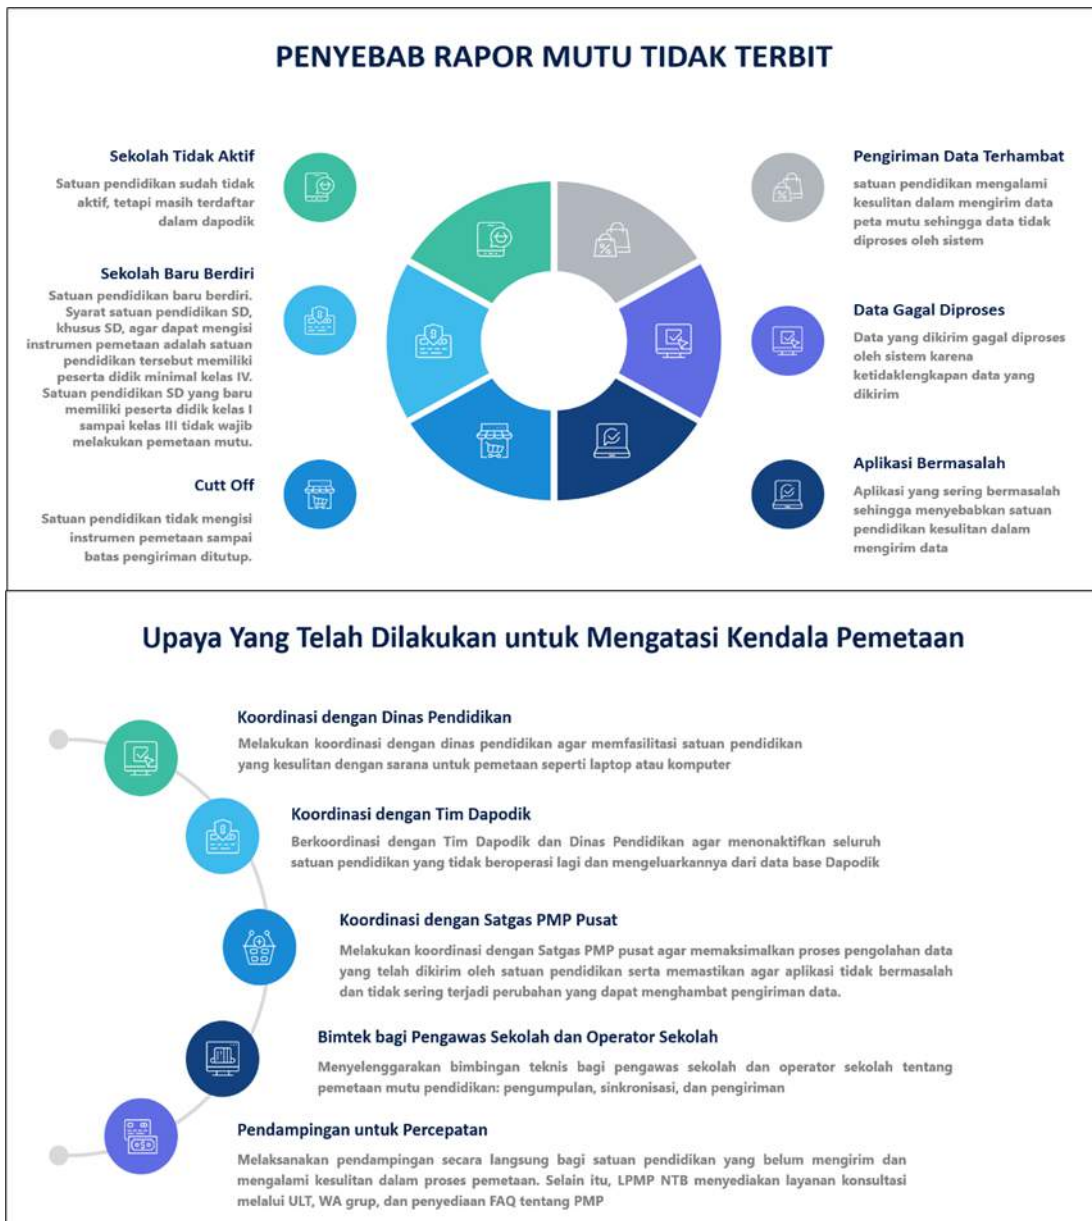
PENYEBAB RAPOR MUTU TIDAK TERBIT

Sekolah Tidak Aktif

Satuan pendidikan sudah tidak aktif, tetapi masih terdaftar dalam dapodik

Sekolah Baru Berdiri

Satuan pendidikan baru berdiri. Syarat satuan pendidikan SD, khusus SD, agar dapat mengisi instrumen pemetaan adalah satuan pendidikan tersebut memiliki peserta didik minimal kelas IV. Satuan pendidikan SD yang baru memiliki peserta didik kelas I sampai kelas III tidak wajib melakukan pemetaan mutu.

Cutt Off

Satuan pendidikan tidak mengisi instrumen pemetaan sampai batas pengiriman ditutup.

Pengiriman Data Terhambat

satuan pendidikan mengalami kesulitan dalam mengirim data peta mutu sehingga data tidak diproses oleh sistem

Data Gagal Diproses

Data yang dikirim gagal diproses oleh sistem karena ketidaklengkapan data yang dikirim

Aplikasi Bermasalah

Aplikasi yang sering bermasalah sehingga menyebabkan satuan pendidikan kesulitan dalam mengirim data

Upaya Yang Telah Dilakukan untuk Mengatasi Kendala Pemetaan

Koordinasi dengan Dinas Pendidikan

Melakukan koordinasi dengan dinas pendidikan agar memfasilitasi satuan pendidikan yang kesulitan dengan sarana untuk pemetaan seperti laptop atau komputer

Koordinasi dengan Tim Dapodik

Berkoordinasi dengan Tim Dapodik dan Dinas Pendidikan agar menonaktifkan seluruh satuan pendidikan yang tidak beroperasi lagi dan mengeluarkannya dari data base Dapodik

Koordinasi dengan Satgas PMP Pusat

Melakukan koordinasi dengan Satgas PMP pusat agar memaksimalkan proses pengolahan data yang telah dikirim oleh satuan pendidikan serta memastikan agar aplikasi tidak bermasalah dan tidak sering terjadi perubahan yang dapat menghambat pengiriman data.

Bimtek bagi Pengawas Sekolah dan Operator Sekolah

Menyelenggarakan bimbingan teknis bagi pengawas sekolah dan operator sekolah tentang pemetaan mutu pendidikan: pengumpulan, sinkronisasi, dan pengiriman

Pendampingan untuk Percepatan

Melaksanakan pendampingan secara langsung bagi satuan pendidikan yang belum mengirim dan mengalami kesulitan dalam proses pemetaan. Selain itu, LPMP NTB menyediakan layanan konsultasi melalui ULT, WA grup, dan penyediaan FAQ tentang PMP